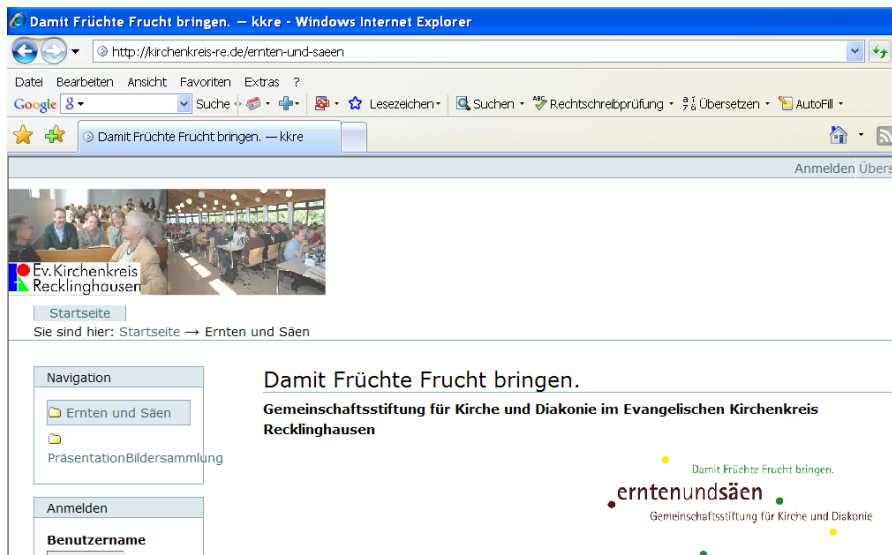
Damit Früchte Frucht bringen. — kkre - Windows Internet Explorer

http://kirchenkreis-re.de/ernten-und-saeen

Datei Bearbeiten Ansicht Favoriten Extras ?

Google Suche Lesezeichen Suchen Rechtschreibprüfung Übersetzen AutoFill

Damit Früchte Frucht bringen. — kkre

Anmelden Übers

Ev. Kirchenkreis Recklinghausen

Startseite

Sie sind hier: Startseite → Ernten und Säen

Navigation

Ernten und Säen

PräsentationBildersammlung

Anmelden

Benutzername

Damit Früchte Frucht bringen.

Gemeinschaftsstiftung für Kirche und Diakonie im Evangelischen Kirchenkreis Recklinghausen

Damit Früchte Frucht bringen.

erntenundsäen

Gemeinschaftsstiftung für Kirche und Diakonie